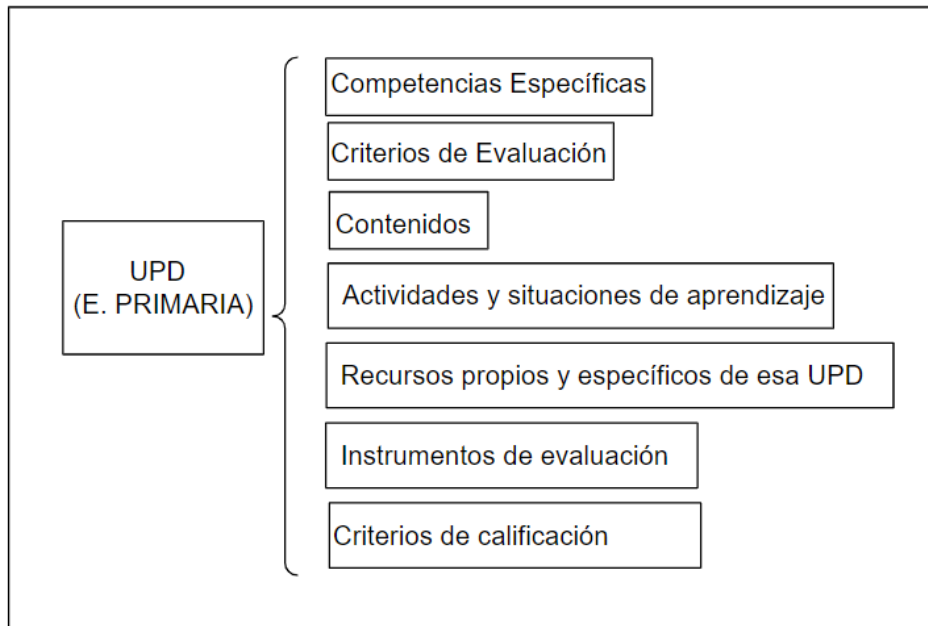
UPD
(E. PRIMARIA)

Competencias Específicas

Criterios de Evaluación

Contenidos

Actividades y situaciones de aprendizaje

Recursos propios y específicos de esa UPD

Instrumentos de evaluación

Criterios de calificación